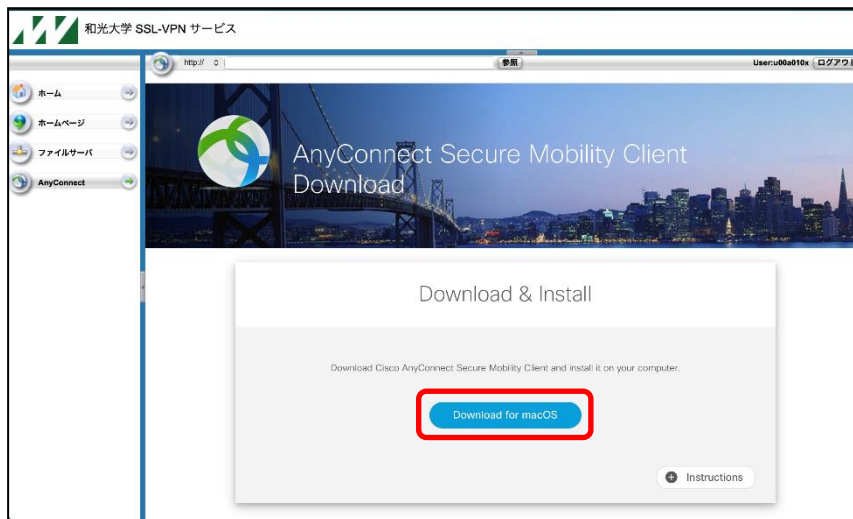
和光大学 SSL-VPN サービス

http://

参照

User:u00a010x ログアウ

ホーム

ホームページ

ファイルサーバ

AnyConnect

AnyConnect Secure Mobility Client Download

Download & Install

Download Cisco AnyConnect Secure Mobility Client and install it on your computer.

Download for macOS

Instructions